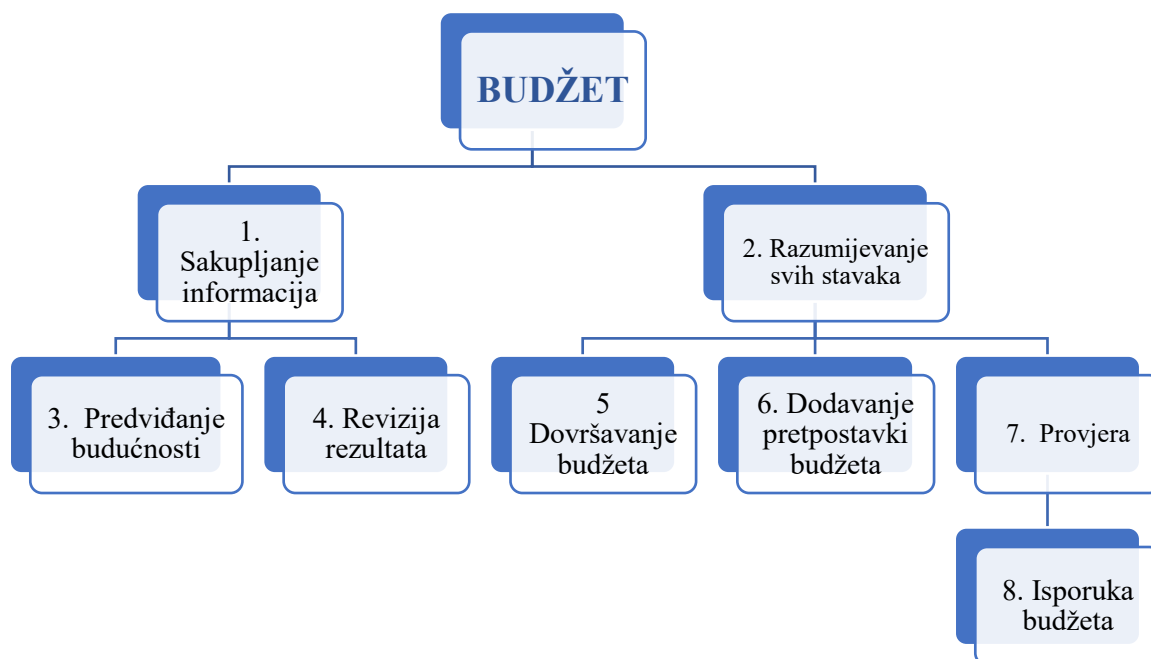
BUDŽET

1. Sakupljanje informacija

2. Razumijevanje svih stavaka

3. Predviđanje budućnosti

4. Revizija rezultata

5 Dovršavanje budžeta

6. Dodavanje pretpostavki budžeta

7. Provjera

8. Isporuka budžeta